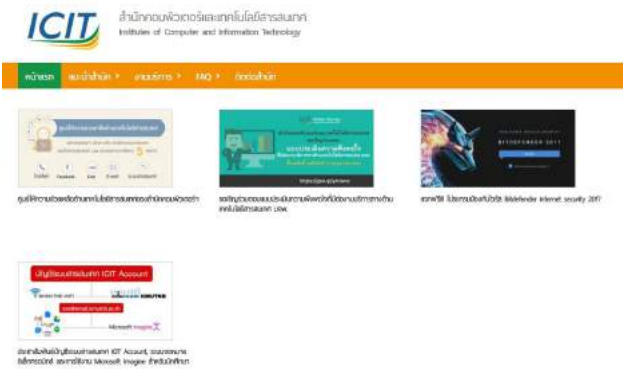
ICIT
สำนักคอมพิวเตอร์และเทคโนโลยีสารสนเทศ
Institutes of Computer and Information Technology

หน้าแรก | แนะนำสำนัก > | งานบริการ > | FAQ > | ติดต่อสำนัก

ศูนย์ให้ความช่วยเหลือด้านเทคโนโลยีสารสนเทศของสำนักคอมพิวเตอร์ฯ

ขอเชิญร่วมตอบแบบประเมินความพึงพอใจที่มีต่องานบริการด้านเทคโนโลยีสารสนเทศ มจพ.

แจกฟรี! โปรแกรมป้องกันไวรัส Bitdefender Internet security 2017

BITDEFENDER 2017

บัญชีผู้ใช้งานเครือข่าย ICIT Account

ประกาศเรื่องเพิ่มบัญชีระบบเครือข่าย ICIT Account, ระบบจดหมายอิเล็กทรอนิกส์ และการใช้งาน Microsoft Imagine สำหรับนักศึกษา

Microsoft Imagine